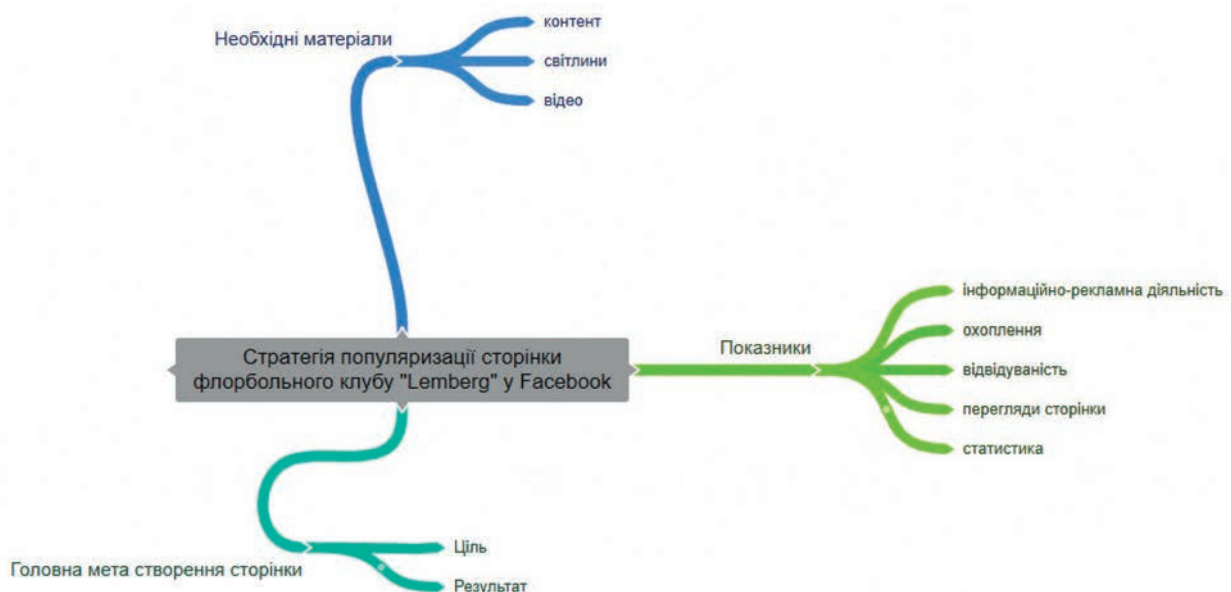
Необхідні матеріали

контент

світлини

відео

Стратегія популяризації сторінки флорбольного клубу "Lemberg" у Facebook

Показники

інформаційно-рекламна діяльність

охоплення

відвідуваність

перегляди сторінки

статистика

Головна мета створення сторінки

Ціль

Результат